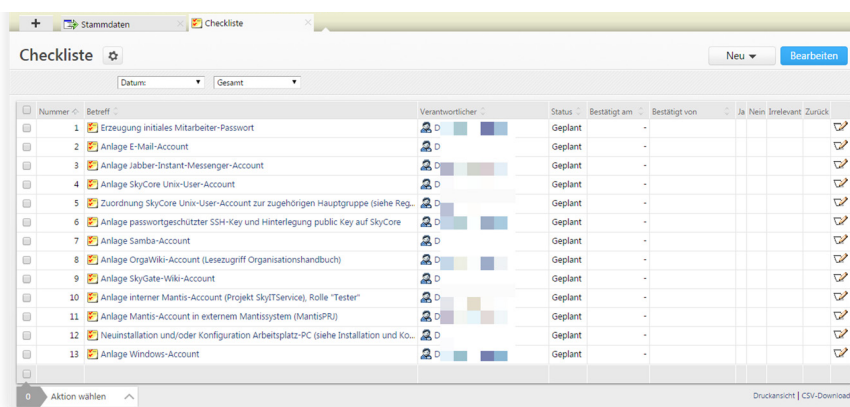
+ Stammdaten Checkliste

Checkliste

Neu Bearbeiten

Datum: Gesamt

| Nummer | Betreff | Verantwortlicher | Status | Bestätigt am | Bestätigt von | Ja | Nein | Irrelevant | Zurück |
|---|---|---|---|---|---|---|---|---|---|
| 1 | Erzeugung initiales Mitarbeiter-Passwort | D | Geplant | - | | | | | |
| 2 | Anlage E-Mail-Account | D | Geplant | - | | | | | |
| 3 | Anlage Jabber-Instant-Messenger-Account | D | Geplant | - | | | | | |
| 4 | Anlage SkyCore Unix-User-Account | D | Geplant | - | | | | | |
| 5 | Zuordnung SkyCore Unix-User-Account zur zugehörigen Hauptgruppe (siehe Reg... | D | Geplant | - | | | | | |
| 6 | Anlage passwortgeschützter SSH-Key und Hinterlegung public Key auf SkyCore | D | Geplant | - | | | | | |
| 7 | Anlage Samba-Account | D | Geplant | - | | | | | |
| 8 | Anlage OrgaWiki-Account (Lesezugriff Organisationshandbuch) | D | Geplant | - | | | | | |
| 9 | Anlage SkyGate-Wiki-Account | D | Geplant | - | | | | | |
| 10 | Anlage interner Mantis-Account (Projekt SkyITService), Rolle "Tester" | D | Geplant | - | | | | | |
| 11 | Anlage Mantis-Account in externem Mantissystem (MantisPRJ) | D | Geplant | - | | | | | |
| 12 | Neuinstallation und/oder Konfiguration Arbeitsplatz-PC (siehe Installation und Ko... | D | Geplant | - | | | | | |
| 13 | Anlage Windows-Account | D | Geplant | - | | | | | |

0 Aktion wählen

Druckansicht | CSV-Download